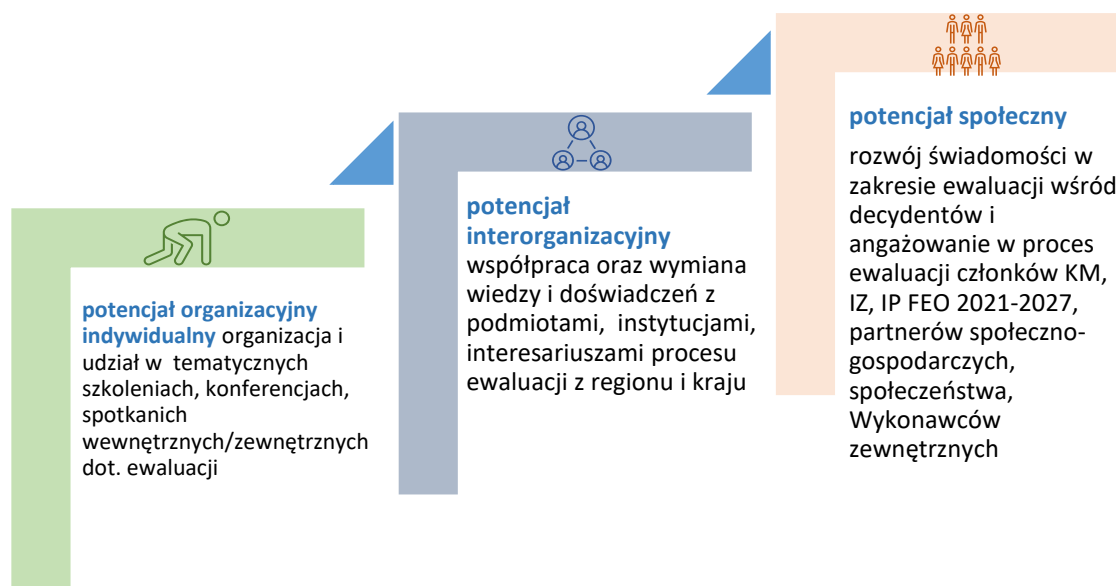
potencjał organizacyjny indywidualny organizacja i udział w tematycznych szkoleniach, konferencjach, spotkanich wewnętrznych/zewnętrznych dot. ewaluacji

potencjał interorganizacyjny współpraca oraz wymiana wiedzy i doświadczeń z podmiotami, instytucjami, interesariuszami procesu ewaluacji z regionu i kraju

potencjał społeczny

rozwój świadomości w zakresie ewaluacji wśród decydentów i angażowanie w proces ewaluacji członków KM, IZ, IP FEO 2021-2027, partnerów społeczno-gospodarczych, społeczeństwa, Wykonawców zewnętrznych